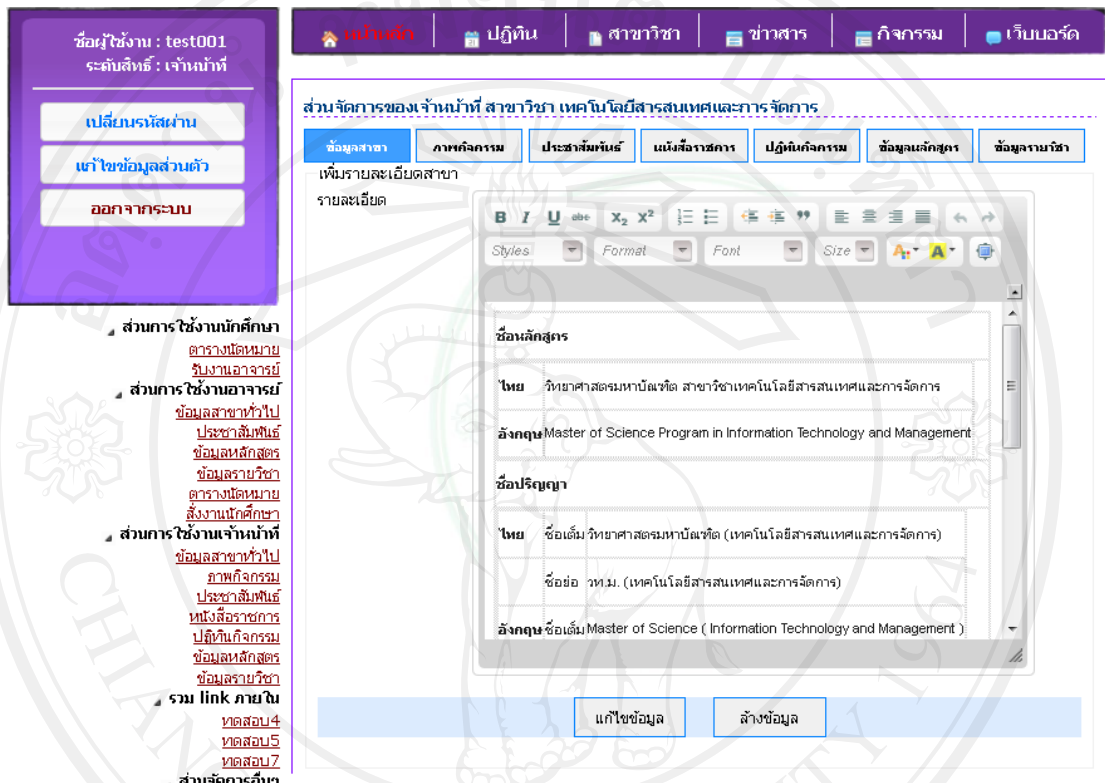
ชื่อผู้ใช้งาน : test001
ระดับสิทธ์ : เจ้าหน้าที่

เปลี่ยนรหัสผ่าน
แก้ไขข้อมูลส่วนตัว
ออกจากระบบ

ส่วนการใช้งานนักศึกษา
ตารางนัดหมาย
รับงานอาจารย์
ส่วนการใช้งานอาจารย์
ข้อมูลสาขาทั่วไป
ประชาสัมพันธ์
ข้อมูลหลักสูตร
ข้อมูลรายวิชา
ตารางนัดหมาย
สั่งงานนักศึกษา
ส่วนการใช้งานเจ้าหน้าที่
ข้อมูลสาขาทั่วไป
ภาพกิจกรรม
ประชาสัมพันธ์
หนังสือราชการ
ปฏิทินกิจกรรม
ข้อมูลหลักสูตร
ข้อมูลรายวิชา
รวม link ภายใน
ทดสอบ4
ทดสอบ5
ทดสอบ7
ส่วนจัดการอื่นๆ

หน้าหลัก | ปฏิทิน | สาขาวิชา | ข่าวสาร | กิจกรรม | เว็บบอร์ด

ส่วนจัดการของเจ้าหน้าที่ สาขาวิชา เทคโนโลยีสารสนเทศและการจัดการ

ข้อมูลสาขา | ภาพกิจกรรม | ประชาสัมพันธ์ | หนังสือราชการ | ปฏิทินกิจกรรม | ข้อมูลหลักสูตร | ข้อมูลรายวิชา

เพิ่มรายละเอียดสาขา
รายละเอียด

Styles | Format | Font | Size

ชื่อหลักสูตร

| ไทย | วิทยาศาสตรมหาบัณฑิต สาขาวิชาเทคโนโลยีสารสนเทศและการจัดการ |
|---|---|
| อังกฤษ | Master of Science Program in Information Technology and Management |

ชื่อปริญญา

| ไทย | ชื่อเต็ม | วิทยาศาสตรมหาบัณฑิต (เทคโนโลยีสารสนเทศและการจัดการ) |
|---|---|---|
| | ชื่อย่อ | วท.ม. (เทคโนโลยีสารสนเทศและการจัดการ) |
| อังกฤษ | ชื่อเต็ม | Master of Science ( Information Technology and Management ) |

แก้ไขข้อมูล
ล้างข้อมูล